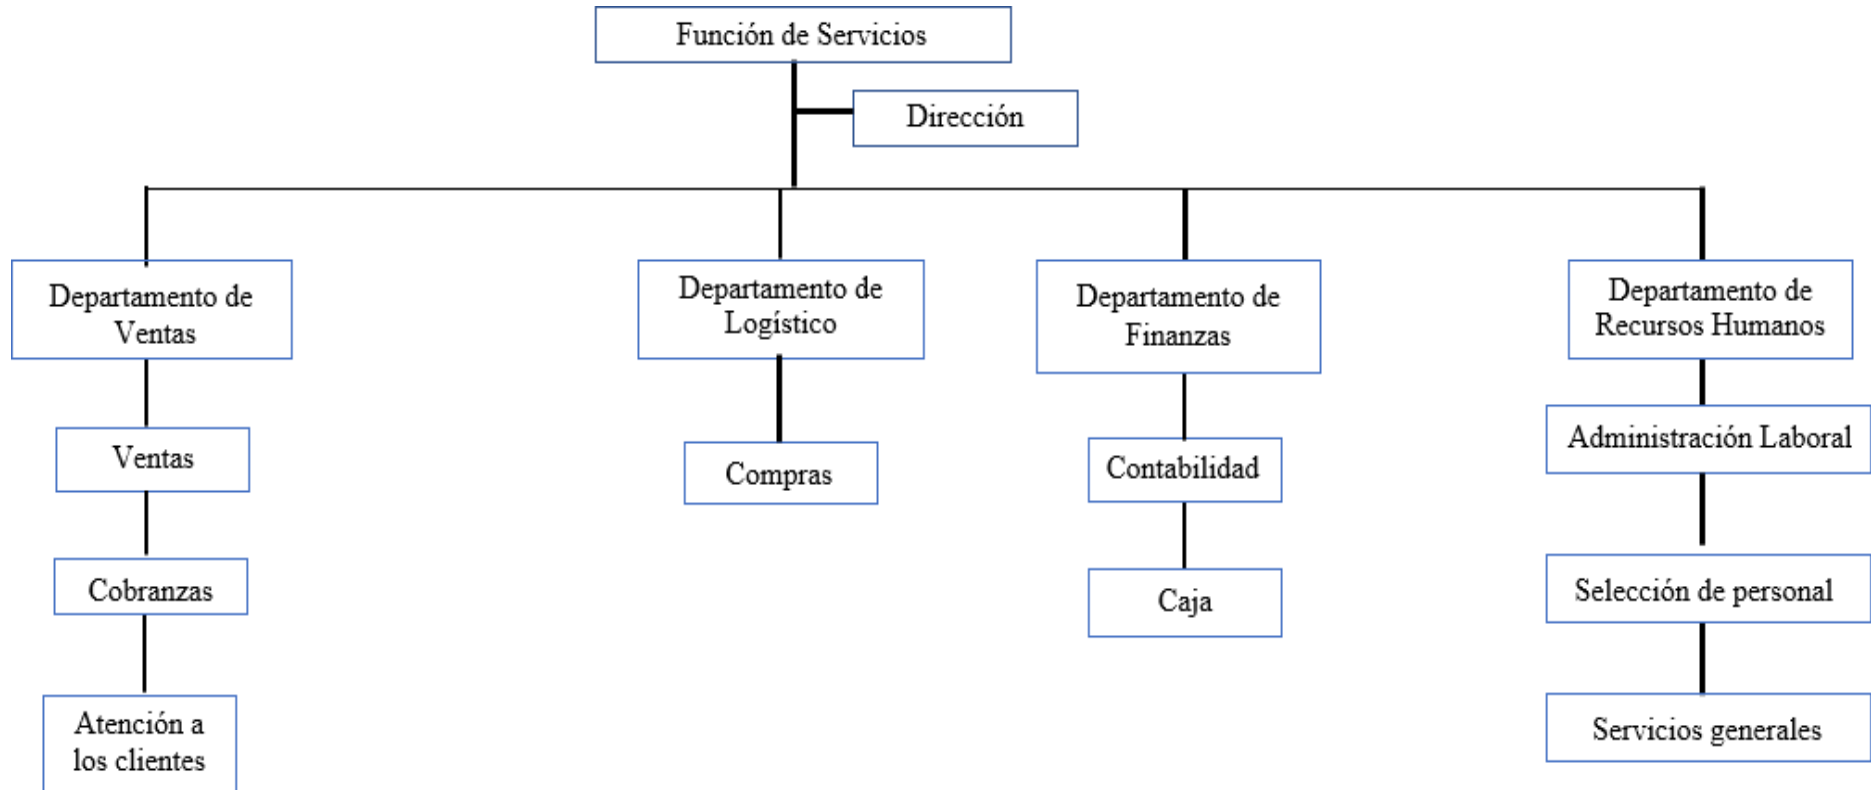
Función de Servicios

Dirección

Departamento de Ventas

Ventas

Cobranzas

Atención a los clientes

Departamento de Logístico

Compras

Departamento de Finanzas

Contabilidad

Caja

Departamento de Recursos Humanos

Administración Laboral

Selección de personal

Servicios generales